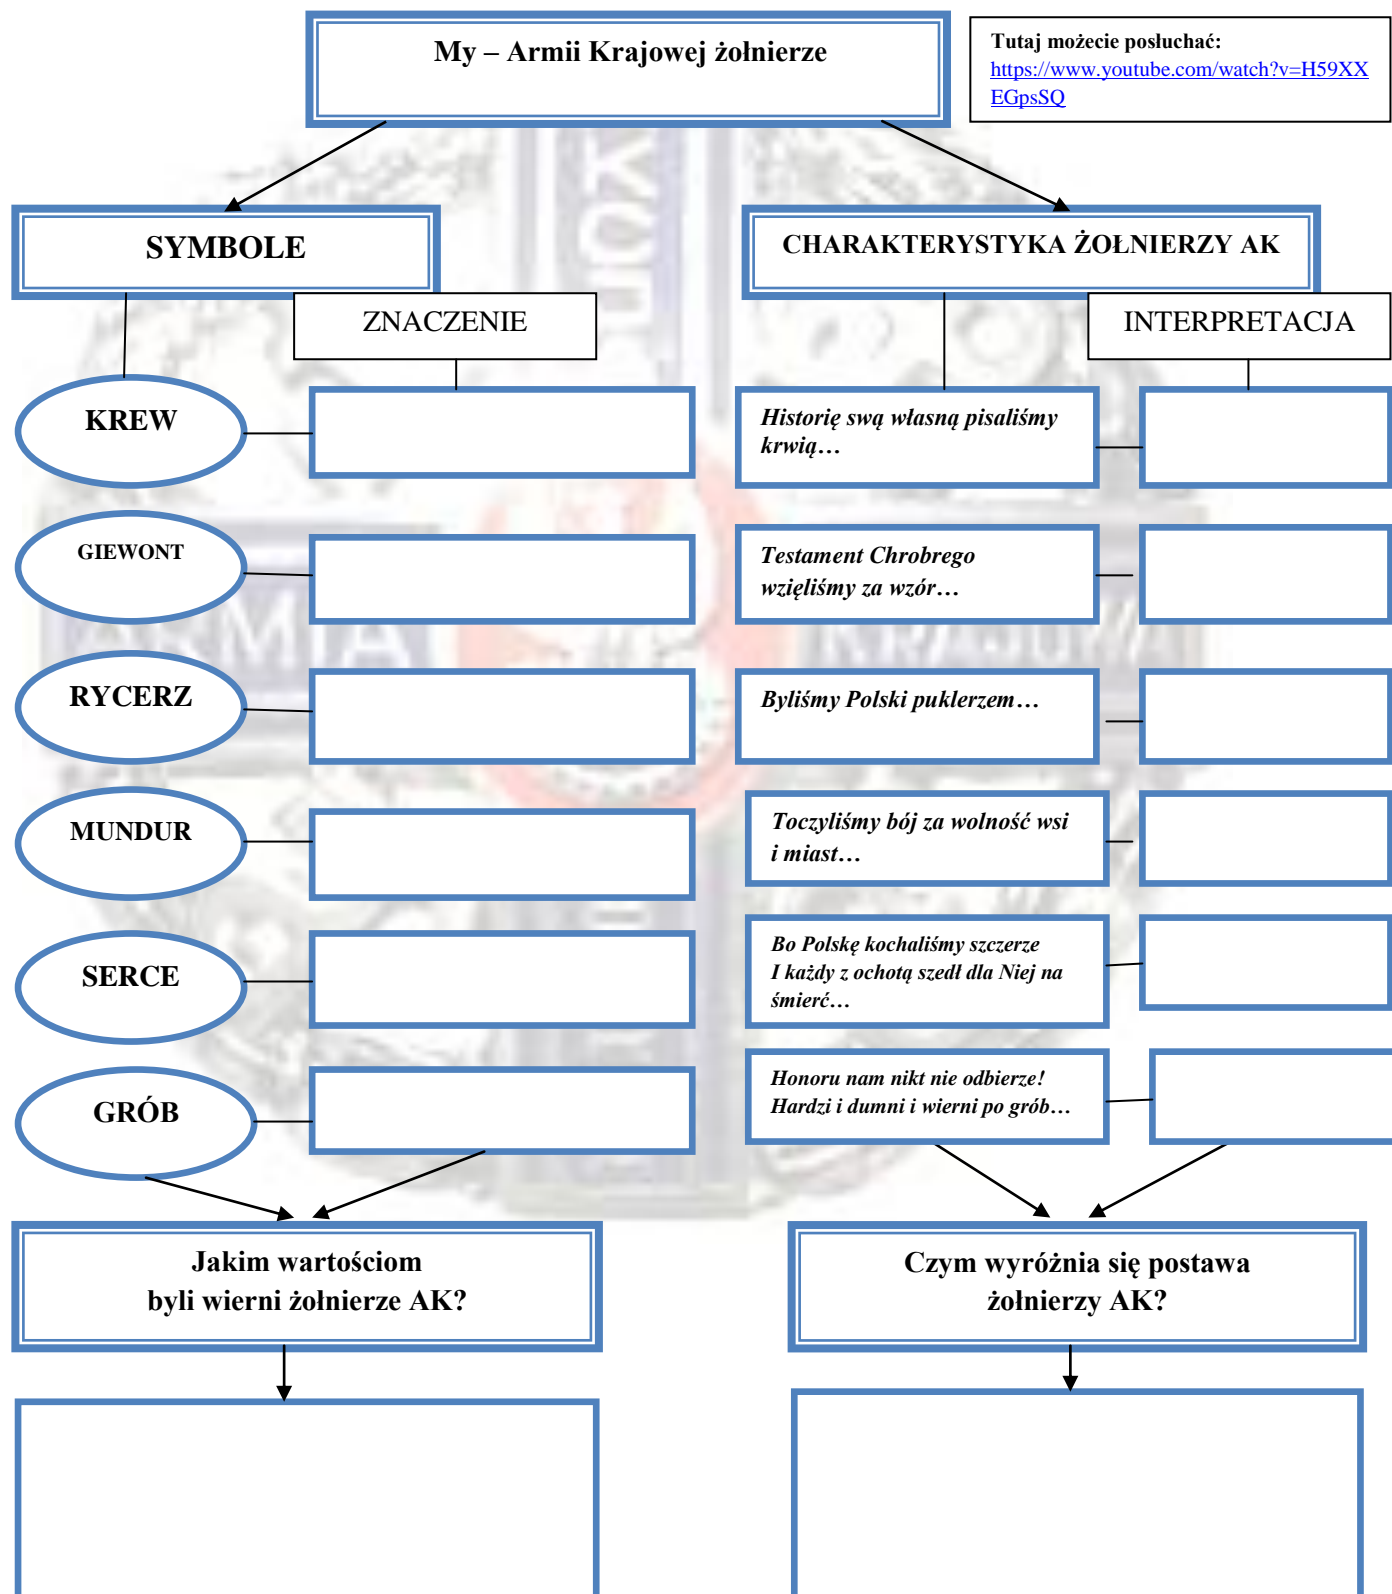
My – Armii Krajowej żołnierze

Tutaj możecie posłuchać: https://www.youtube.com/watch?v=H59XXEGpsSQ

SYMBOLE

ZNACZENIE

CHARAKTERYSTYKA ŻOŁNIERZY AK

INTERPRETACJA

KREW

GIEWONT

RYCERZ

MUNDUR

SERCE

GRÓB

Historię swą własną pisaliśmy krwią…

Testament Chrobrego wzięliśmy za wzór…

Byliśmy Polski puklerzem…

Toczyliśmy bój za wolność wsi i miast…

Bo Polskę kochaliśmy szczerze I każdy z ochotą szedł dla Niej na śmierć…

Honoru nam nikt nie odbierze! Hardzi i dumni i wierni po grób…

Jakim wartościom byli wierni żołnierze AK?

Czym wyróżnia się postawa żołnierzy AK?